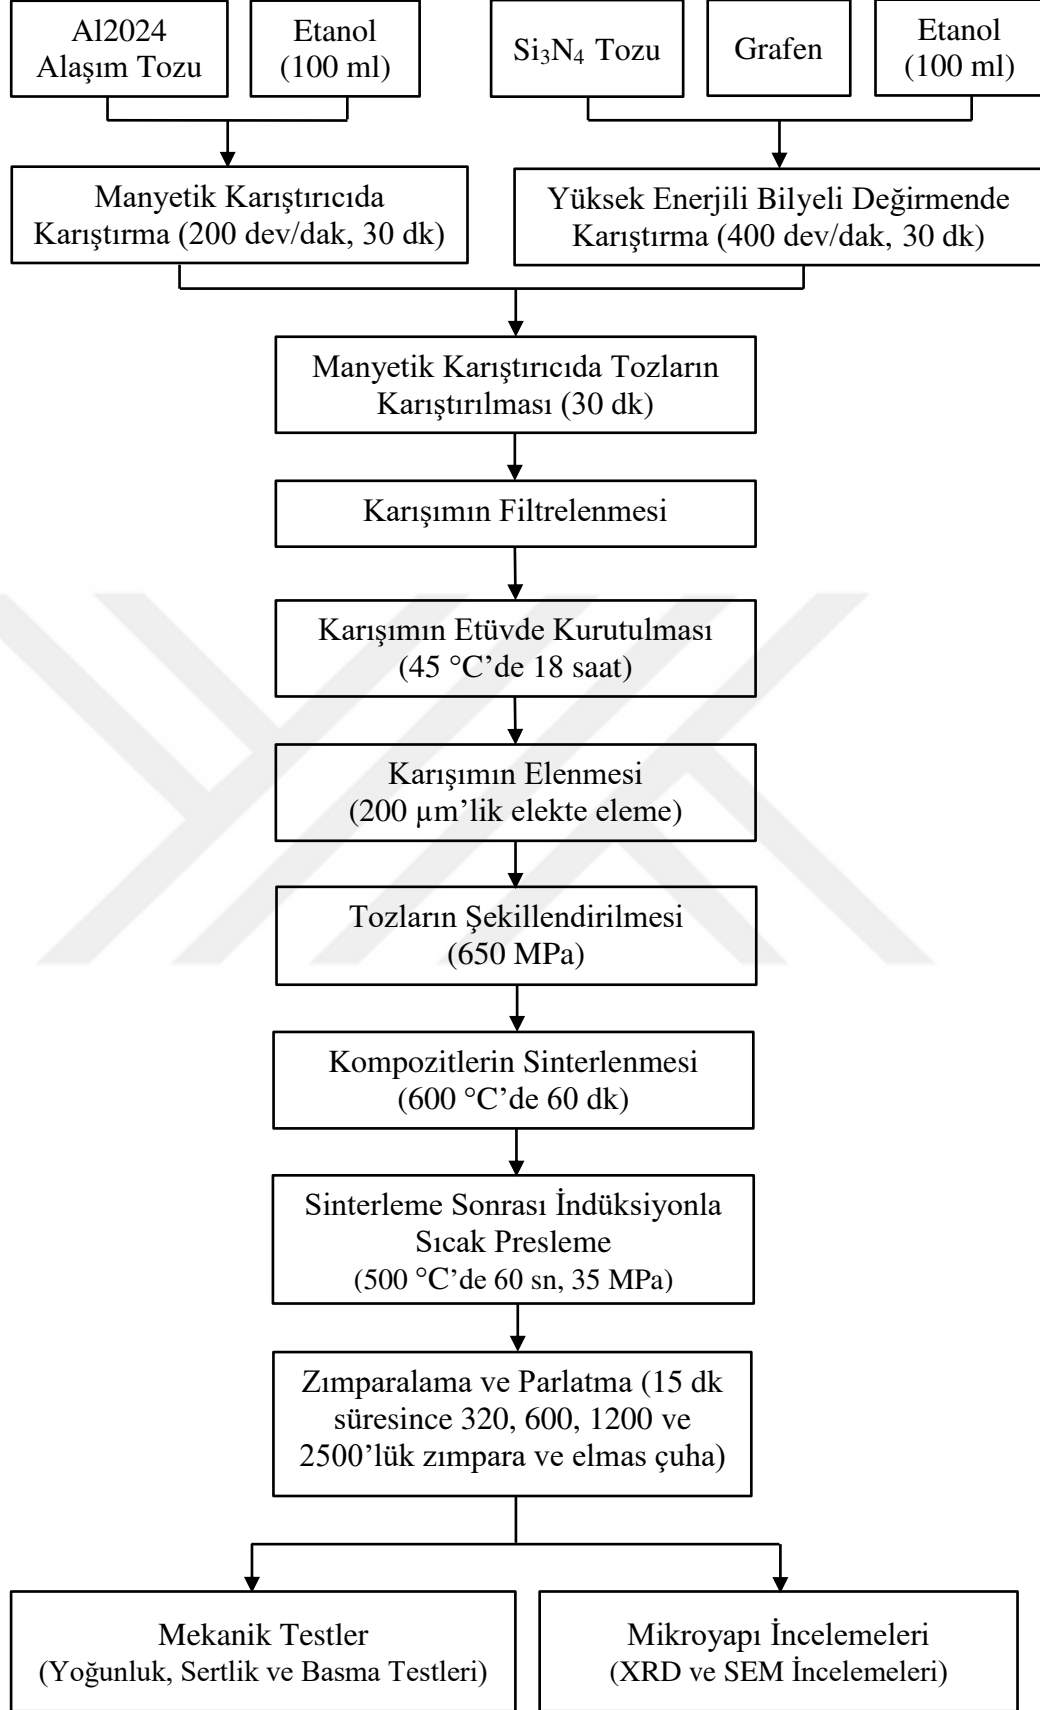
Al2024 Alaşım Tozu

Etanol (100 ml)

$Si_3N_4$ Tozu

Grafen

Etanol (100 ml)

Manyetik Karıştırıcıda Karıştırma (200 dev/dak, 30 dk)

Yüksek Enerjili Bilyeli Değirmende Karıştırma (400 dev/dak, 30 dk)

Manyetik Karıştırıcıda Tozların Karıştırılması (30 dk)

Karışımın Filtrelenmesi

Karışımın Etüvde Kurutulması (45 °C'de 18 saat)

Karışımın Elenmesi (200 μm'lik elekte eleme)

Tozların Şekillendirilmesi (650 MPa)

Kompozitlerin Sinterlenmesi (600 °C'de 60 dk)

Sinterleme Sonrası İndüksiyonla Sıcak Presleme (500 °C'de 60 sn, 35 MPa)

Zımparalama ve Parlatma (15 dk süresince 320, 600, 1200 ve 2500'lük zımpara ve elmas çuha)

Mekanik Testler (Yoğunluk, Sertlik ve Basma Testleri)

Mikroyapı İncelemeleri (XRD ve SEM İncelemeleri)